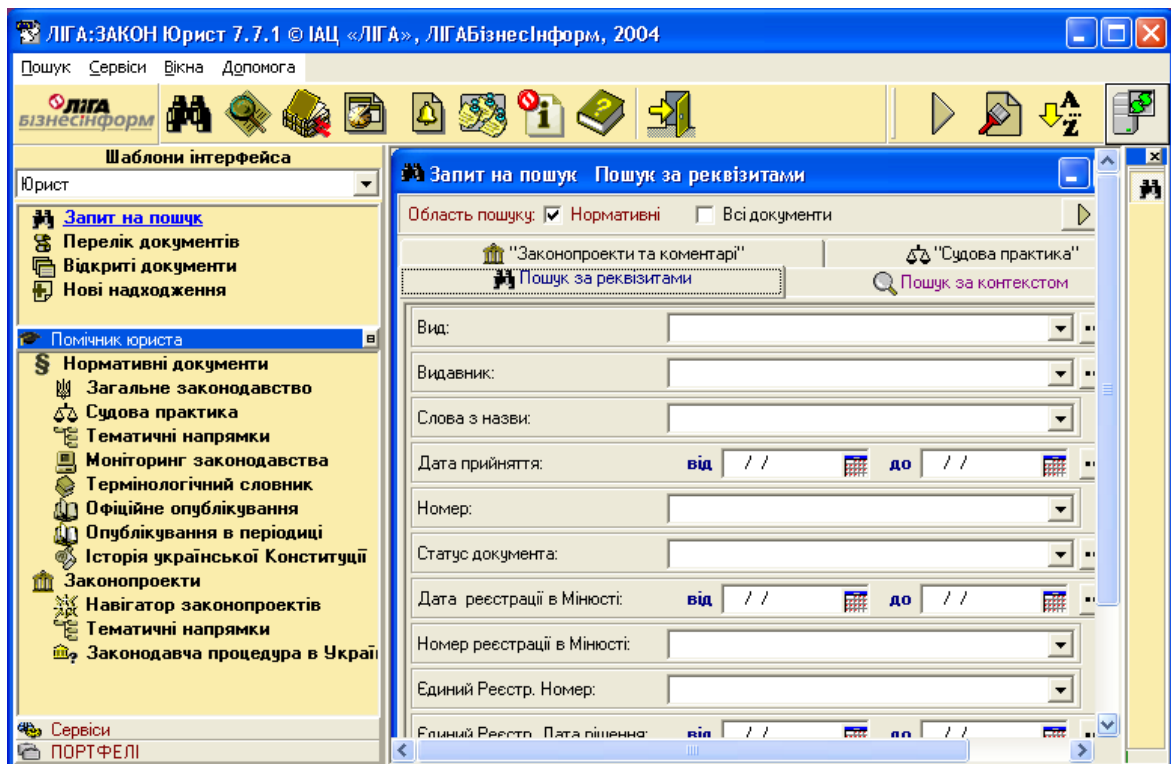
ЛІГА:ЗАКОН Юрист 7.7.1 © ІАЦ «ЛІГА», ЛІГАБізнесІнформ, 2004

Пошук Сервіси Вікна Допомога

ЛІГА БІЗНЕСІНФОРМ

Шаблони інтерфейса

Юрист

Запит на пошук
Перелік документів
Відкриті документи
Нові надходження

Помічник юриста
Нормативні документи
Загальне законодавство
Судова практика
Тематичні напрямки
Моніторинг законодавства
Термінологічний словник
Офіційне опублікування
Опублікування в періодиці
Історія української Конституції
Законопроекти
Навігатор законопроектів
Тематичні напрямки
Законодавча процедура в Украї

Сервіси
ПОРТФЕЛІ

Запит на пошук Пошук за реквізитами

Область пошуку: ☑ Нормативні ☐ Всі документи

"Законопроекти та коментарі" "Судова практика"
Пошук за реквізитами Пошук за контекстом

| | |
|---|---|
| Вид: | |
| Видавник: | |
| Слова з назви: | |
| Дата прийняття: | від / / до / / |
| Номер: | |
| Статус документа: | |
| Дата реєстрації в Мінюсті: | від / / до / / |
| Номер реєстрації в Мінюсті: | |
| Єдиний Реєстр. Номер: | |
| Єдиний Реєстр. Дата рішення: | від / / до / / |